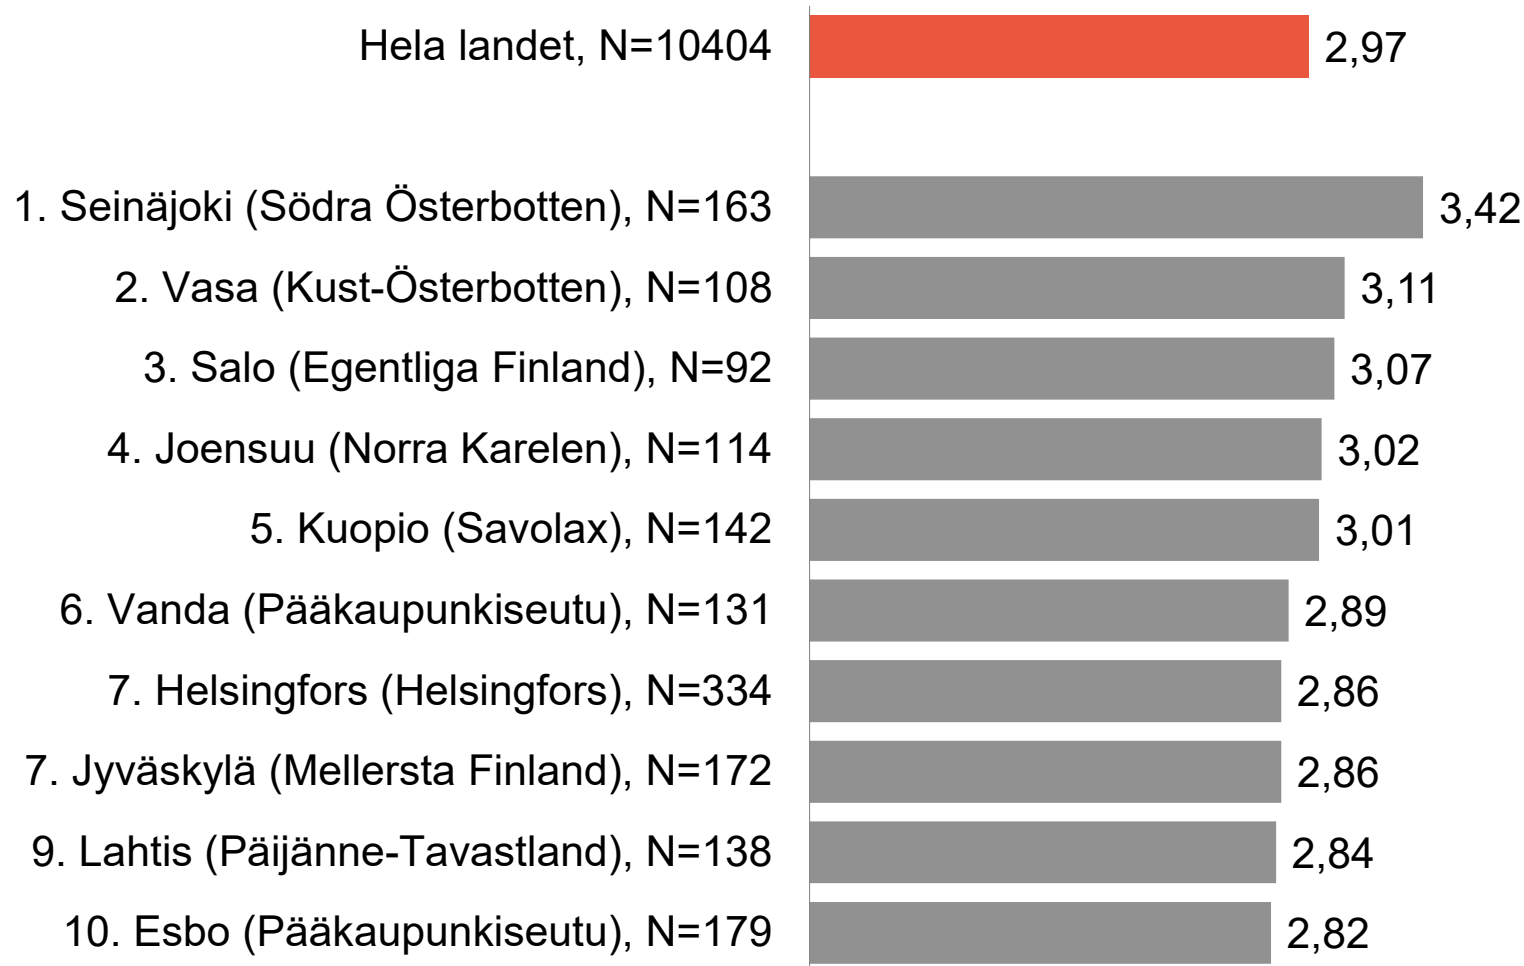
| | |
|---|---|
| Hela landet, N=10404 | 2,97 |
| 1. Seinäjoki (Södra Österbotten), N=163 | 3,42 |
| 2. Vasa (Kust-Österbotten), N=108 | 3,11 |
| 3. Salo (Egentliga Finland), N=92 | 3,07 |
| 4. Joensuu (Norra Karelen), N=114 | 3,02 |
| 5. Kuopio (Savolax), N=142 | 3,01 |
| 6. Vanda (Pääkaupunkiseutu), N=131 | 2,89 |
| 7. Helsingfors (Helsingfors), N=334 | 2,86 |
| 7. Jyväskylä (Mellersta Finland), N=172 | 2,86 |
| 9. Lahtis (Päijänne-Tavastland), N=138 | 2,84 |
| 10. Esbo (Pääkaupunkiseutu), N=179 | 2,82 |